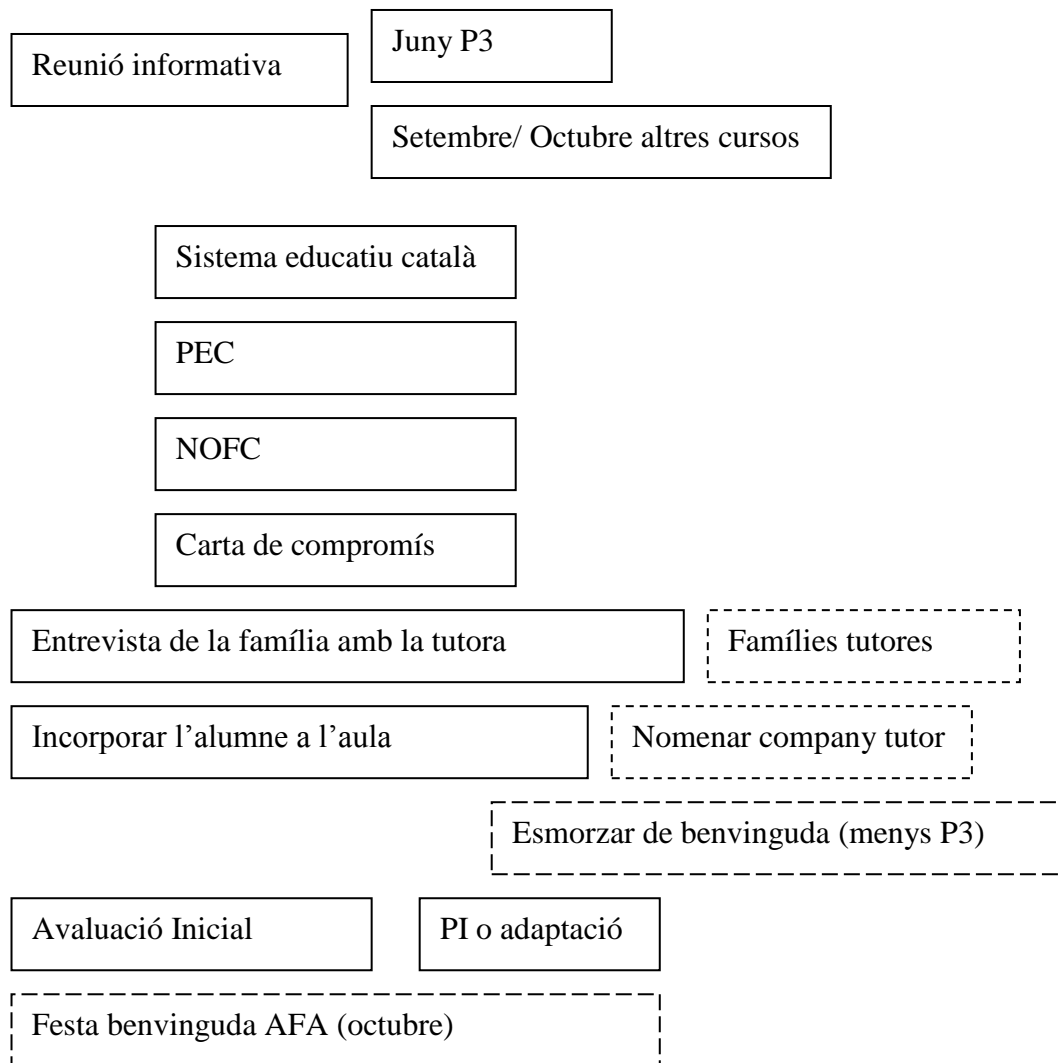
Reunió informativa

Juny P3

Setembre/ Octubre altres cursos

Sistema educatiu català

PEC

NOFC

Carta de compromís

Entrevista de la família amb la tutora

Famílies tutores

Incorporar l'alumne a l'aula

Nomenar company tutor

Esmorzar de benvinguda (menys P3)

Avaluació Inicial

PI o adaptació

Festa benvinguda AFA (octubre)